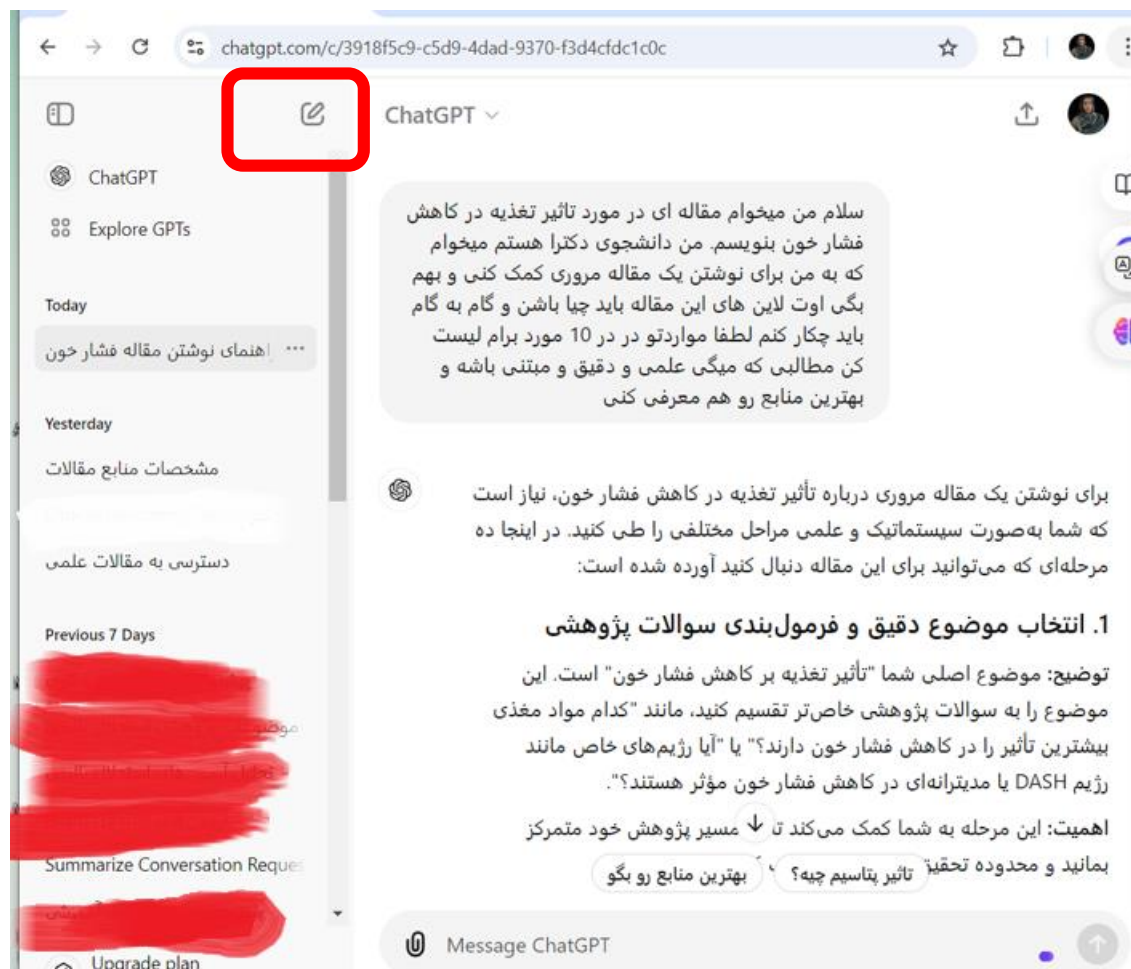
chatgpt.com/c/3918f5c9-c5d9-4dad-9370-f3d4cfdc1c0c

ChatGPT

Explore GPTs

Today

راهنمای نوشتن مقاله فشار خون

Yesterday

مشخصات منابع مقالات

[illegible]

دسترسی به مقالات علمی

Previous 7 Days

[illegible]

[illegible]

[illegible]

Summarize Conversation Reque

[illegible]

Upgrade plan

ChatGPT

سلام من میخوام مقاله ای در مورد تاثیر تغذیه در کاهش فشار خون بنویسم. من دانشجوی دکترا هستم میخوام که به من برای نوشتن یک مقاله مروری کمک کنی و بهم بگی اوت لاین های این مقاله باید چیا باشن و گام به گام باید چکار کنم لطفا مواردتو در 10 مورد برام لیست کن مطالبی که میگی علمی و دقیق و مبتنی باشه و بهترین منابع رو هم معرفی کنی

برای نوشتن یک مقاله مروری درباره تأثیر تغذیه در کاهش فشار خون، نیاز است که شما به‌صورت سیستماتیک و علمی مراحل مختلفی را طی کنید. در اینجا ده مرحله‌ای که می‌توانید برای این مقاله دنبال کنید آورده شده است:

1. انتخاب موضوع دقیق و فرمول‌بندی سوالات پژوهشی

توضیح: موضوع اصلی شما "تأثیر تغذیه بر کاهش فشار خون" است. این موضوع را به سوالات پژوهشی خاص‌تر تقسیم کنید، مانند "کدام مواد مغذی بیشترین تأثیر را در کاهش فشار خون دارند؟" یا "آیا رژیم‌های خاص مانند رژیم DASH یا مدیترانه‌ای در کاهش فشار خون مؤثر هستند؟".

اهمیت: این مرحله به شما کمک می‌کند تا مسیر پژوهش خود متمرکز بمانید و محدوده تحقیق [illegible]

تاثیر پتاسیم چیه؟

بهترین منابع رو بگو

Message ChatGPT